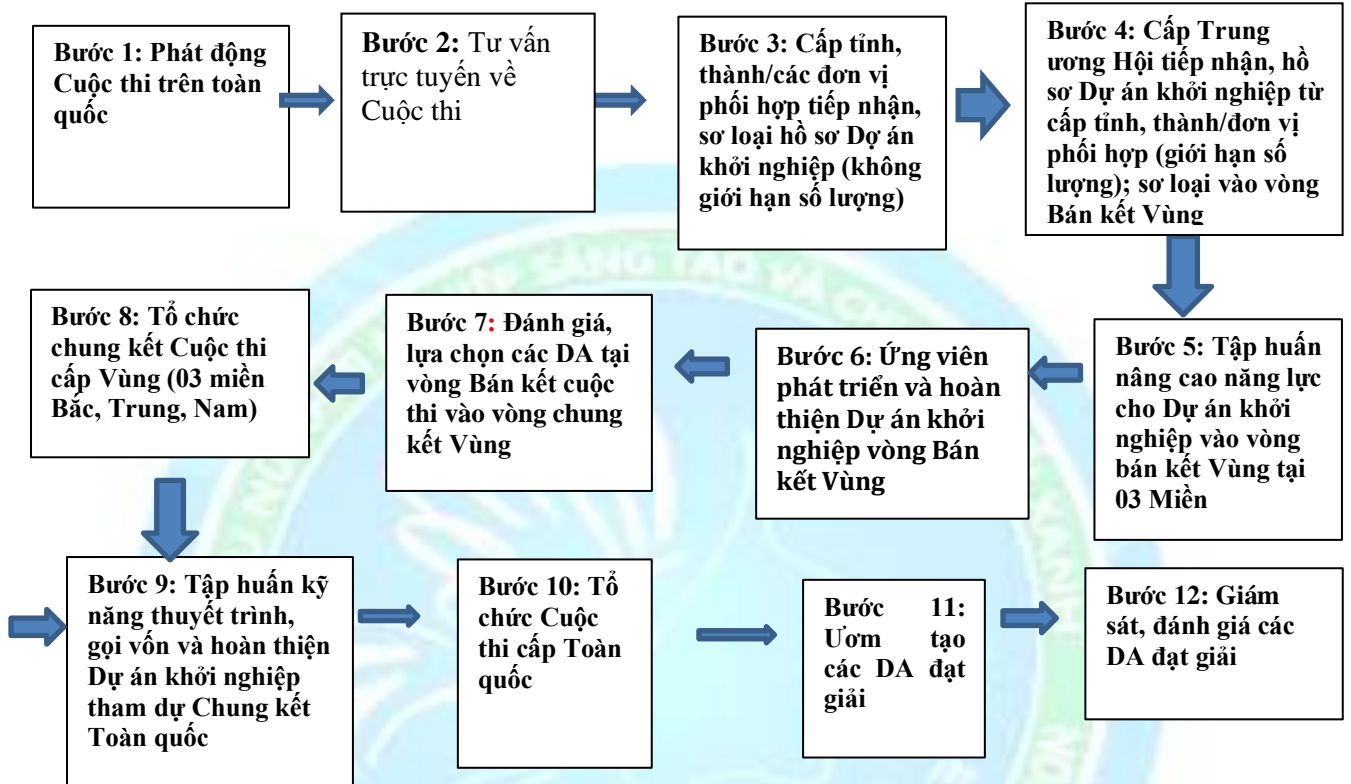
Bước 1: Phát động Cuộc thi trên toàn quốc

Bước 2: Tư vấn trực tuyến về Cuộc thi

Bước 3: Cấp tỉnh, thành/các đơn vị phối hợp tiếp nhận, sơ loại hồ sơ Dự án khởi nghiệp (không giới hạn số lượng)

Bước 4: Cấp Trung ương Hội tiếp nhận, hồ sơ Dự án khởi nghiệp từ cấp tỉnh, thành/đơn vị phối hợp (giới hạn số lượng); sơ loại vào vòng Bán kết Vùng

Bước 5: Tập huấn nâng cao năng lực cho Dự án khởi nghiệp vào vòng bán kết Vùng tại 03 Miền

Bước 6: Ứng viên phát triển và hoàn thiện Dự án khởi nghiệp vòng Bán kết Vùng

Bước 7: Đánh giá, lựa chọn các DA tại vòng Bán kết cuộc thi vào vòng chung kết Vùng

Bước 8: Tổ chức chung kết Cuộc thi cấp Vùng (03 miền Bắc, Trung, Nam)

Bước 9: Tập huấn kỹ năng thuyết trình, gọi vốn và hoàn thiện Dự án khởi nghiệp tham dự Chung kết Toàn quốc

Bước 10: Tổ chức Cuộc thi cấp Toàn quốc

Bước 11: Ươm tạo các DA đạt giải

Bước 12: Giám sát, đánh giá các DA đạt giải